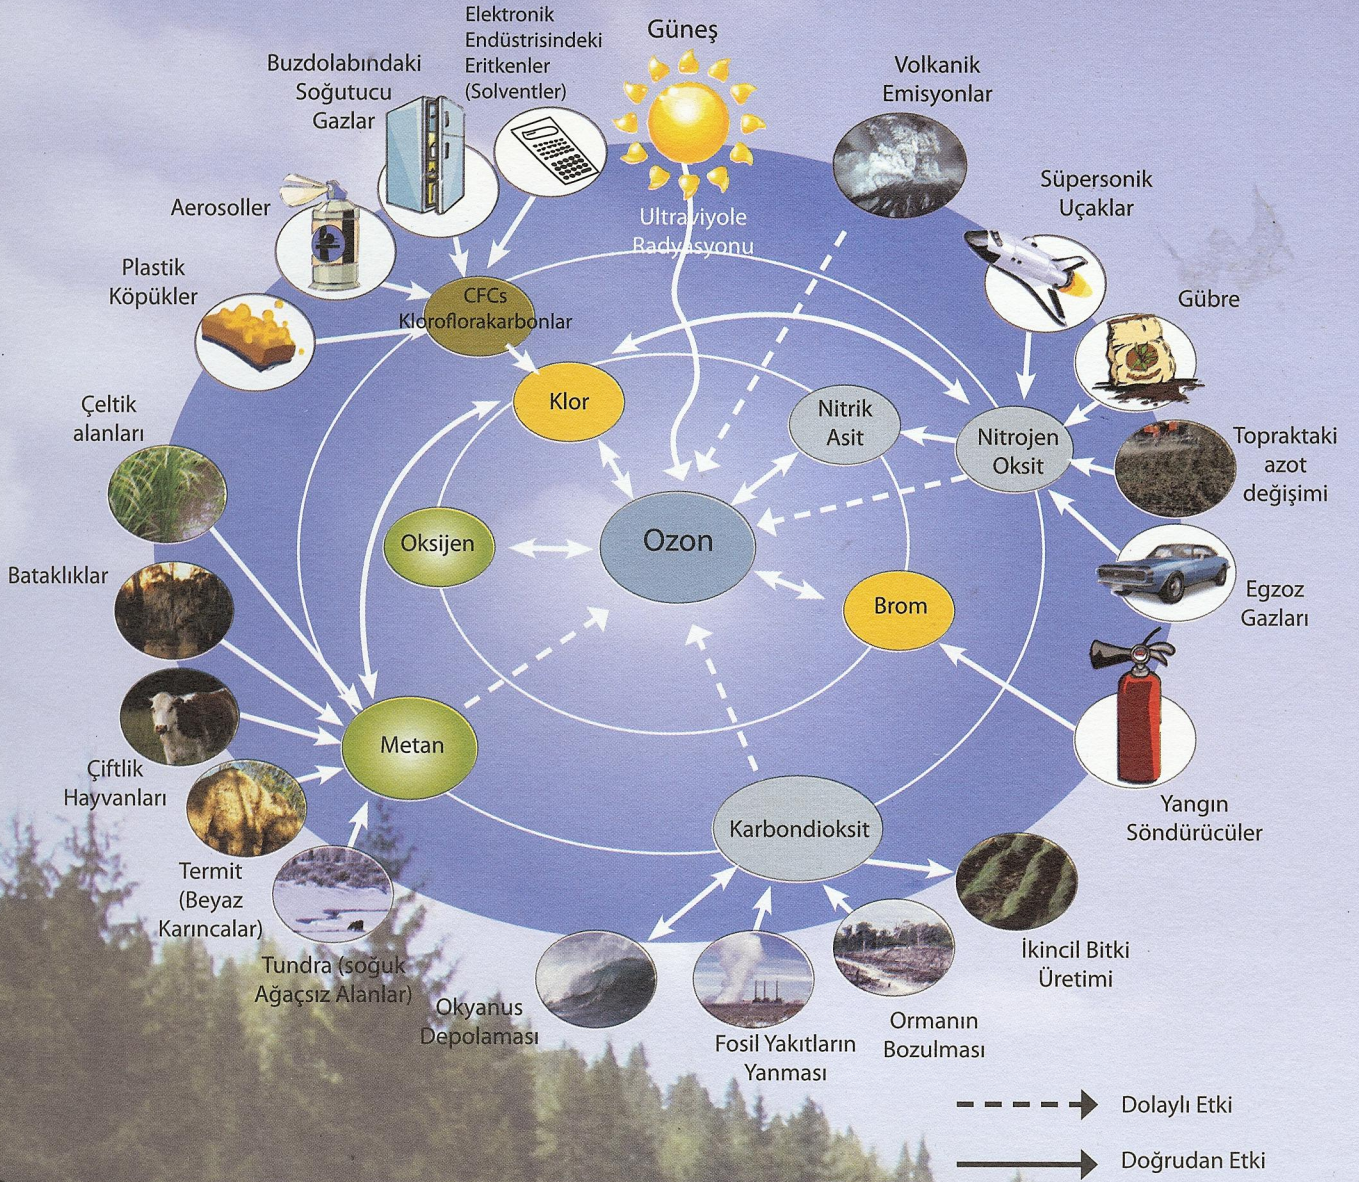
Elektronik Endüstrisindeki Eritkenler (Solventler)

Güneş

Buzdolabındaki Soğutucu Gazlar

Volkanik Emisyonlar

Aerosoller

Ultraviyole Radyasyonu

Süpersonik Uçaklar

Plastik Köpükler

CFCs Kloroflorakarbonlar

Gübre

Klor

Nitrik Asit

Nitrojen Oksit

Çeltik alanları

Topraktaki azot değişimi

Oksijen

Ozon

Bataklıklar

Brom

Egzoz Gazları

Metan

Çiftlik Hayvanları

Yangın Söndürücüler

Karbondioksit

Termit (Beyaz Karıncalar)

İkincil Bitki Üretimi

Tundra (soğuk Ağaçsız Alanlar)

Okyanus Depolaması

Fosil Yakıtların Yanması

Ormanın Bozulması

Dolaylı Etki

Doğrudan Etki